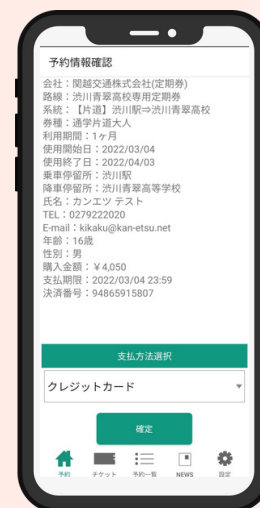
予約情報確認

会社：関越交通株式会社(定期券)
路線：渋川青翠高校専用定期券
系統：【片道】渋川駅⇒渋川青翠高校
券種：通学片道大人
利用期間：1ヶ月
使用開始日：2022/03/04
使用終了日：2022/04/03
乗車停留所：渋川駅
降車停留所：渋川青翠高等学校
氏名：カンエツ テスト
TEL：0279222020
E-mail：kikaku@kan-etsu.net
年齢：16歳
性別：男
購入金額：￥4,050
支払期限：2022/03/04 23:59
決済番号：94865915807

支払方法選択

クレジットカード

確定

予約 チケット 予約一覧 NEWS 設定